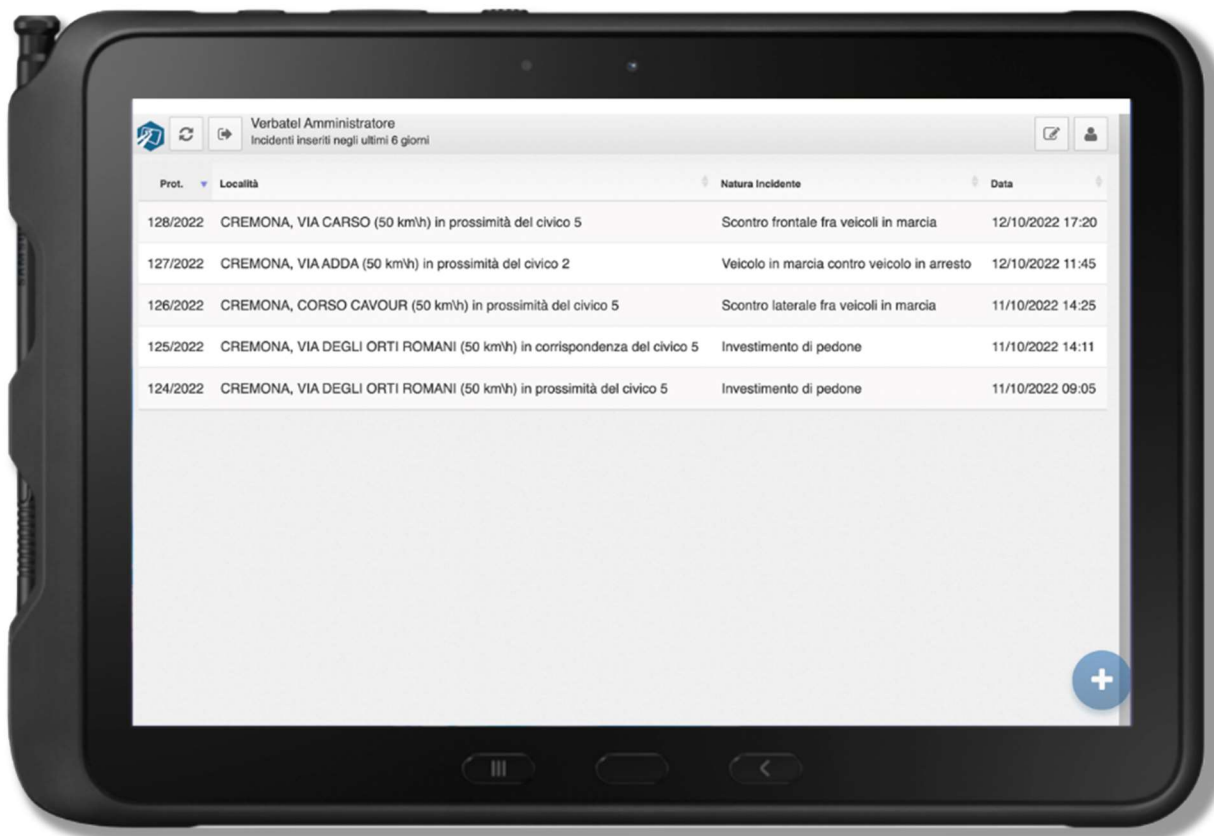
Verbatel Amministratore
Incidenti inseriti negli ultimi 6 giorni

| Prot. | Località | Natura Incidente | Data |
|---|---|---|---|
| 128/2022 | CREMONA, VIA CARSO (50 km\h) in prossimità del civico 5 | Scontro frontale fra veicoli in marcia | 12/10/2022 17:20 |
| 127/2022 | CREMONA, VIA ADDA (50 km\h) in prossimità del civico 2 | Veicolo in marcia contro veicolo in arresto | 12/10/2022 11:45 |
| 126/2022 | CREMONA, CORSO CAVOUR (50 km\h) in prossimità del civico 5 | Scontro laterale fra veicoli in marcia | 11/10/2022 14:25 |
| 125/2022 | CREMONA, VIA DEGLI ORTI ROMANI (50 km\h) in corrispondenza del civico 5 | Investimento di pedone | 11/10/2022 14:11 |
| 124/2022 | CREMONA, VIA DEGLI ORTI ROMANI (50 km\h) in prossimità del civico 5 | Investimento di pedone | 11/10/2022 09:05 |

+